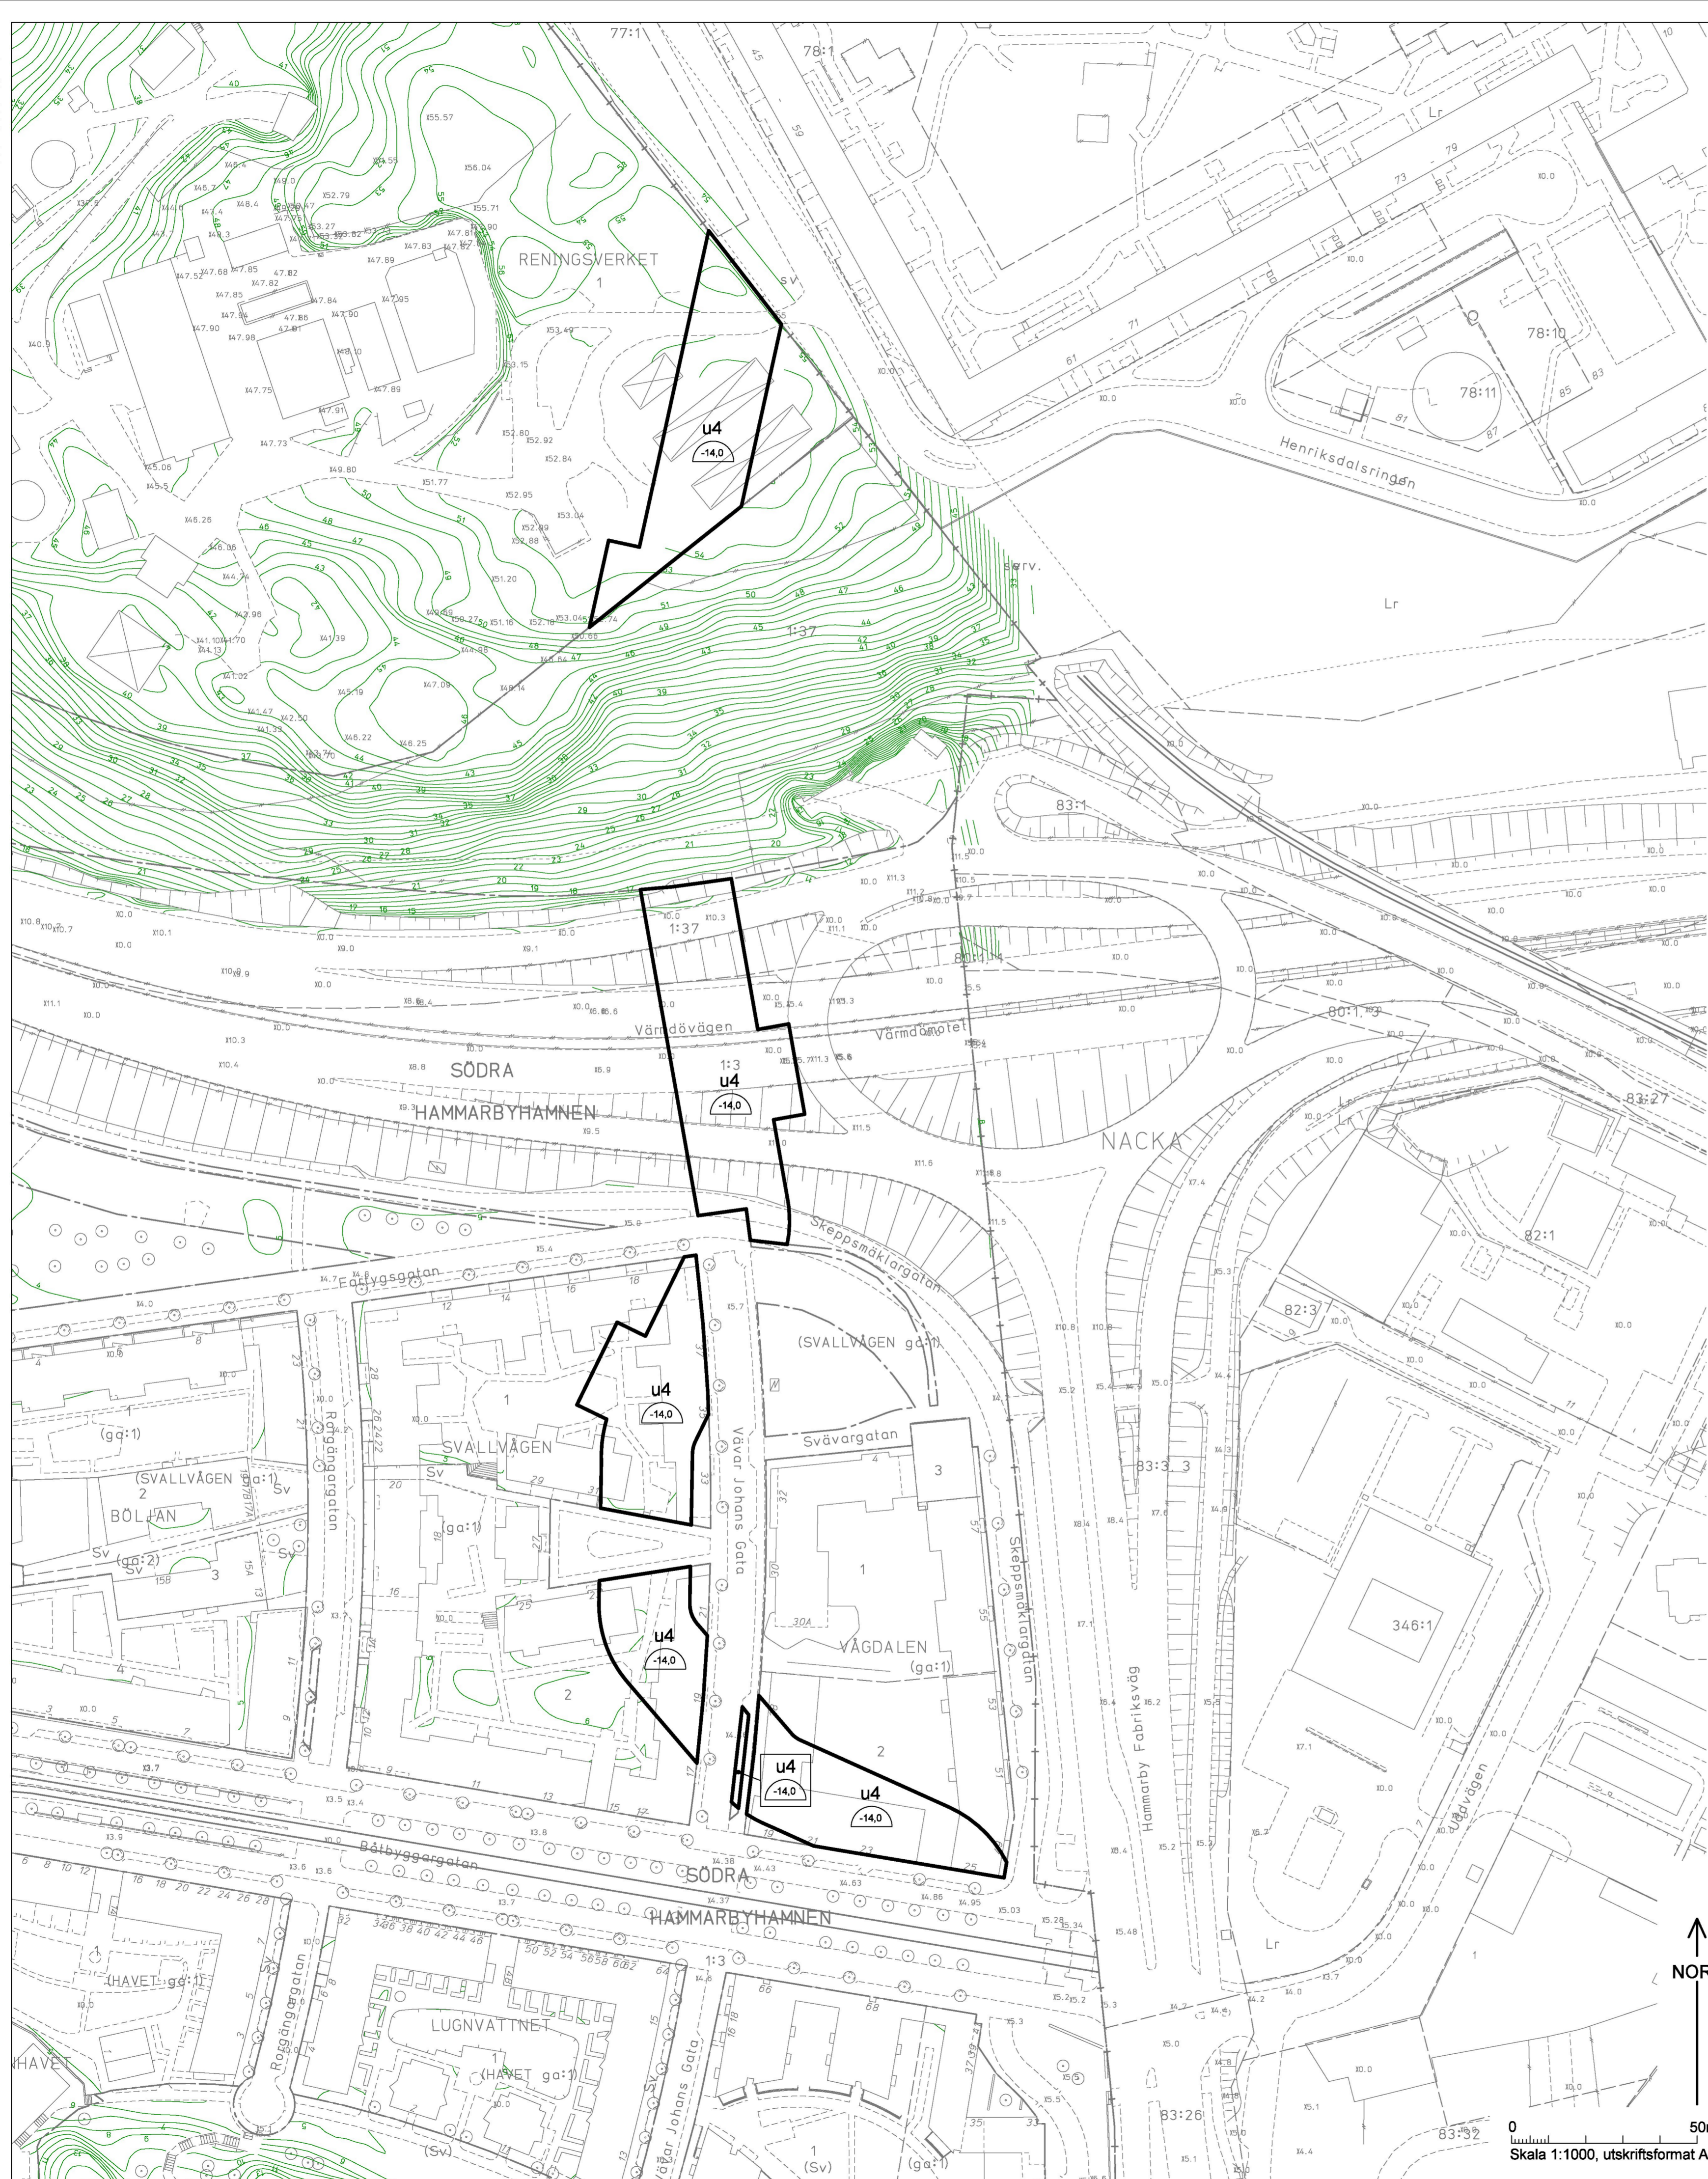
77:1
78:1
RENINGSVERKET
1
Sv
u4
-14,0
Lr
78:10
78:11
Henriksdalsringen
serv.
Lr
1:37
83:1
1:37
Värmdövägen
Värmdömotet
80:1
SÖDRA
HAMMARBYHAMNEN
1:3
u4
-14,0
NACKA
83:27
Skeppsmäklargatan
Farygsgatan
82:1
82:3
(SVALLVÄGEN ga:1)
u4
-14,0
Svävargatan
SVALLVÄGEN
(ga:1)
(SVALLVÄGEN ga:1)
BÖLJAN
Sv
(ga:2)
Sv
Rorgängargatan
Vävar Johans Gata
83:3
1
(ga:1)
u4
-14,0
VÅGDALEN
(ga:1)
346:1
u4
-14,0
u4
-14,0
Hammarby Fabriksväg
Skeppsmäklargatan
Båtbyggargatan
SÖDRA
HAMMARBYHAMNEN
1:3
(HAVET ga:1)
LUGNVATTNET
(HAVET ga:1)
HAVET
Rorgängargatan
Vävar Johans Gata
(Sv)
1
(Sv)
(ga:1)
83:26
83:32
Lr
NOR
0
50
Skala 1:1000, utskriftsformat A